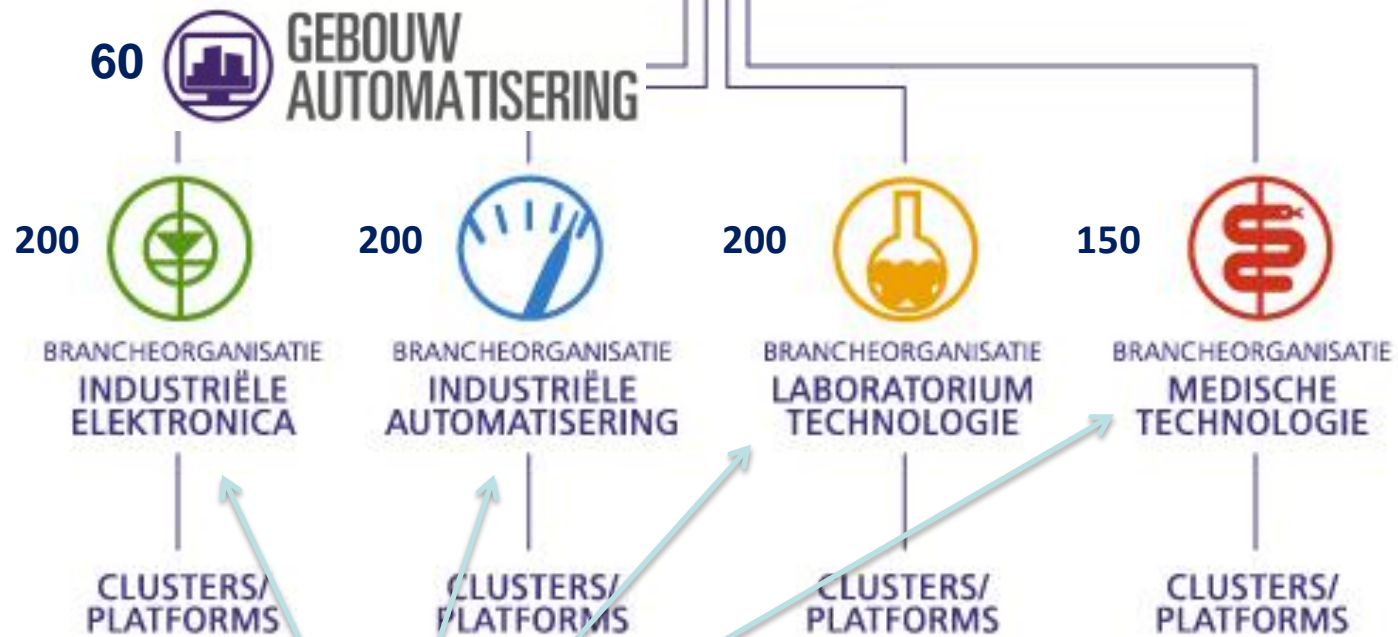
60 GEBOUW AUTOMATISERING

200

BRANCHEORGANISATIE
INDUSTRIËLE ELEKTRONICA

CLUSTERS/ PLATFORMS

200

BRANCHEORGANISATIE
INDUSTRIËLE AUTOMATISERING

CLUSTERS/ PLATFORMS

200

BRANCHEORGANISATIE
LABORATORIUM TECHNOLOGIE

CLUSTERS/ PLATFORMS

150

BRANCHEORGANISATIE
MEDISCHE TECHNOLOGIE

CLUSTERS/ PLATFORMS